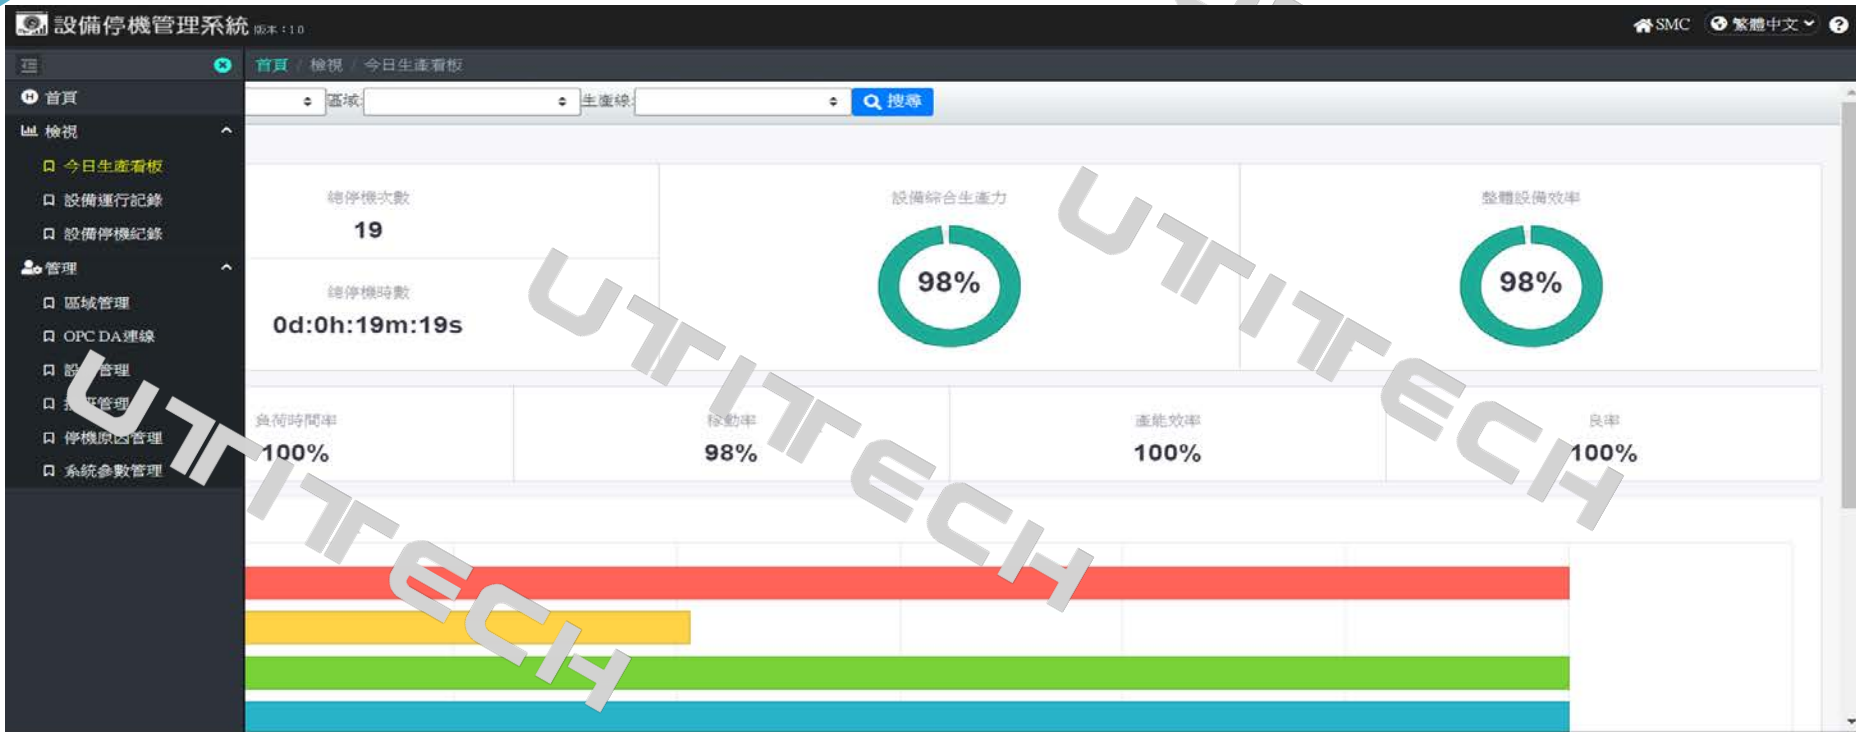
設備停機管理系統 版本:1.0

SMC 繁體中文 ?

首頁 / 檢視 / 今日生產看板

首頁
檢視
今日生產看板
設備運行記錄
設備停機紀錄
管理
區域管理
OPC DA連線
設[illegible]管理
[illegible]管理
停機原因管理
系統參數管理

區域: 生產線: 搜尋

UTITECH

總停機次數
19
總停機時數
0d:0h:19m:19s

設備綜合生產力
98%

整體設備效率
98%

負荷時間率
100%

稼動率
98%

產能效率
100%

良率
100%